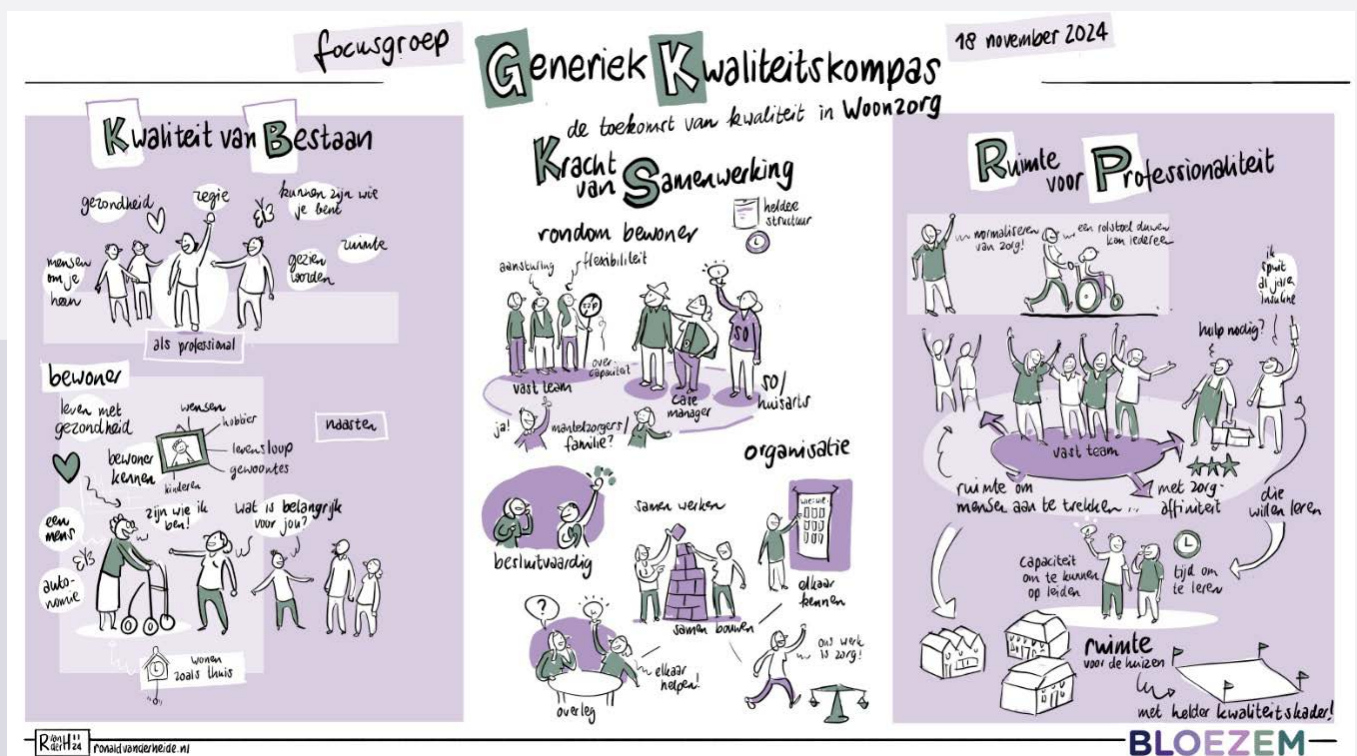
focusgroep

Generiek Kwaliteitskompas

18 november 2024

de toekomst van kwaliteit in Woonzorg

Kwaliteit van Bestaan

gezondheid

regie

kunnen zijn wie je bent

mensen om je heen

gezien worden

ruimte

als professional

bewoner

leven met gezondheid

wensen

hobbies

levensloop

gewoontes

naasten

bewoner kennen

kinderen

zijn wie ik ben!

wat is belangrijk voor jou?

een mens

autonomie

wonen zoals thuis

Kracht van Samenwerking

heldere structuur

rondom bewoner

aansturing

flexibiliteit

vast team

overcapaciteit

casemanager

SO/huisarts

ja!

mantelzorgers/familie?

organisatie

besluitvaardig

samen werken

elkaar kennen

samen bouwen

elkaar helpen!

overleg

ons werk is zorg!

Ruimte voor Professionaliteit

normaliseren van zorg!

een rolstoel duwen kan iedereen

ik spuit al jaren insuline

hulp nodig?

vast team

ruimte om mensen aan te trekken ..

met zorgaffiniteit

die willen leren

capaciteit om te kunnen op leiden

tijd om te leren

ruimte voor de huizen

met helder kwaliteitskader!

ronaldvanderheide.nl

BLOEZEM